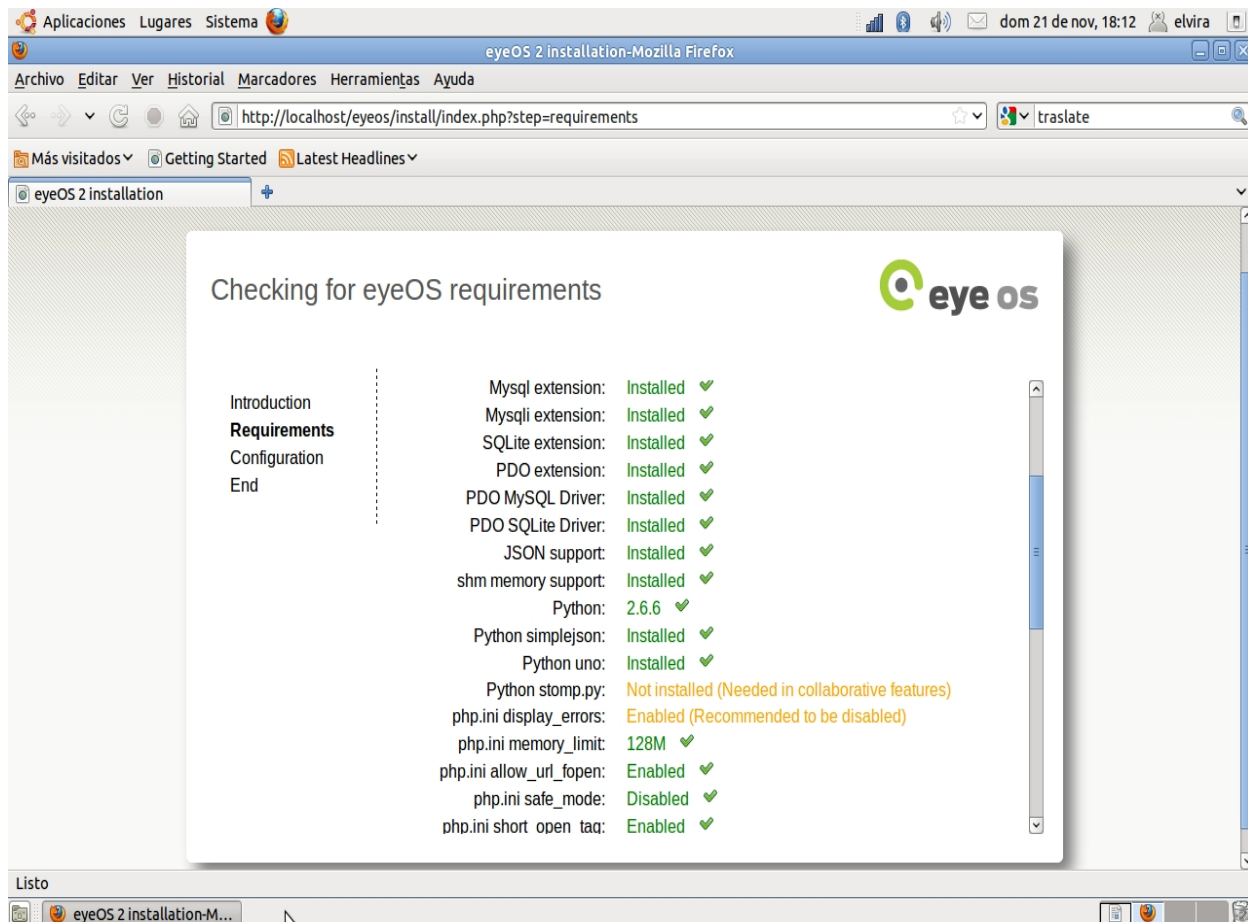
Aplicaciones Lugares Sistema

dom 21 de nov, 18:12 elvira

eyeOS 2 installation-Mozilla Firefox

Archivo Editar Ver Historial Marcadores Herramientas Ayuda

http://localhost/eyeos/install/index.php?step=requirements

traslate

Más visitados Getting Started Latest Headlines

eyeOS 2 installation

Checking for eyeOS requirements

eye os

Introduction
Requirements
Configuration
End

| | |
|---|---|
| Mysql extension: | Installed |
| Mysqli extension: | Installed |
| SQLite extension: | Installed |
| PDO extension: | Installed |
| PDO MySQL Driver: | Installed |
| PDO SQLite Driver: | Installed |
| JSON support: | Installed |
| shm memory support: | Installed |
| Python: | 2.6.6 |
| Python simplejson: | Installed |
| Python uno: | Installed |
| Python stomp.py: | Not installed (Needed in collaborative features) |
| php.ini display_errors: | Enabled (Recommended to be disabled) |
| php.ini memory_limit: | 128M |
| php.ini allow_url_fopen: | Enabled |
| php.ini safe_mode: | Disabled |
| php.ini short_open_tag: | Enabled |

Listo

eyeOS 2 installation-M...